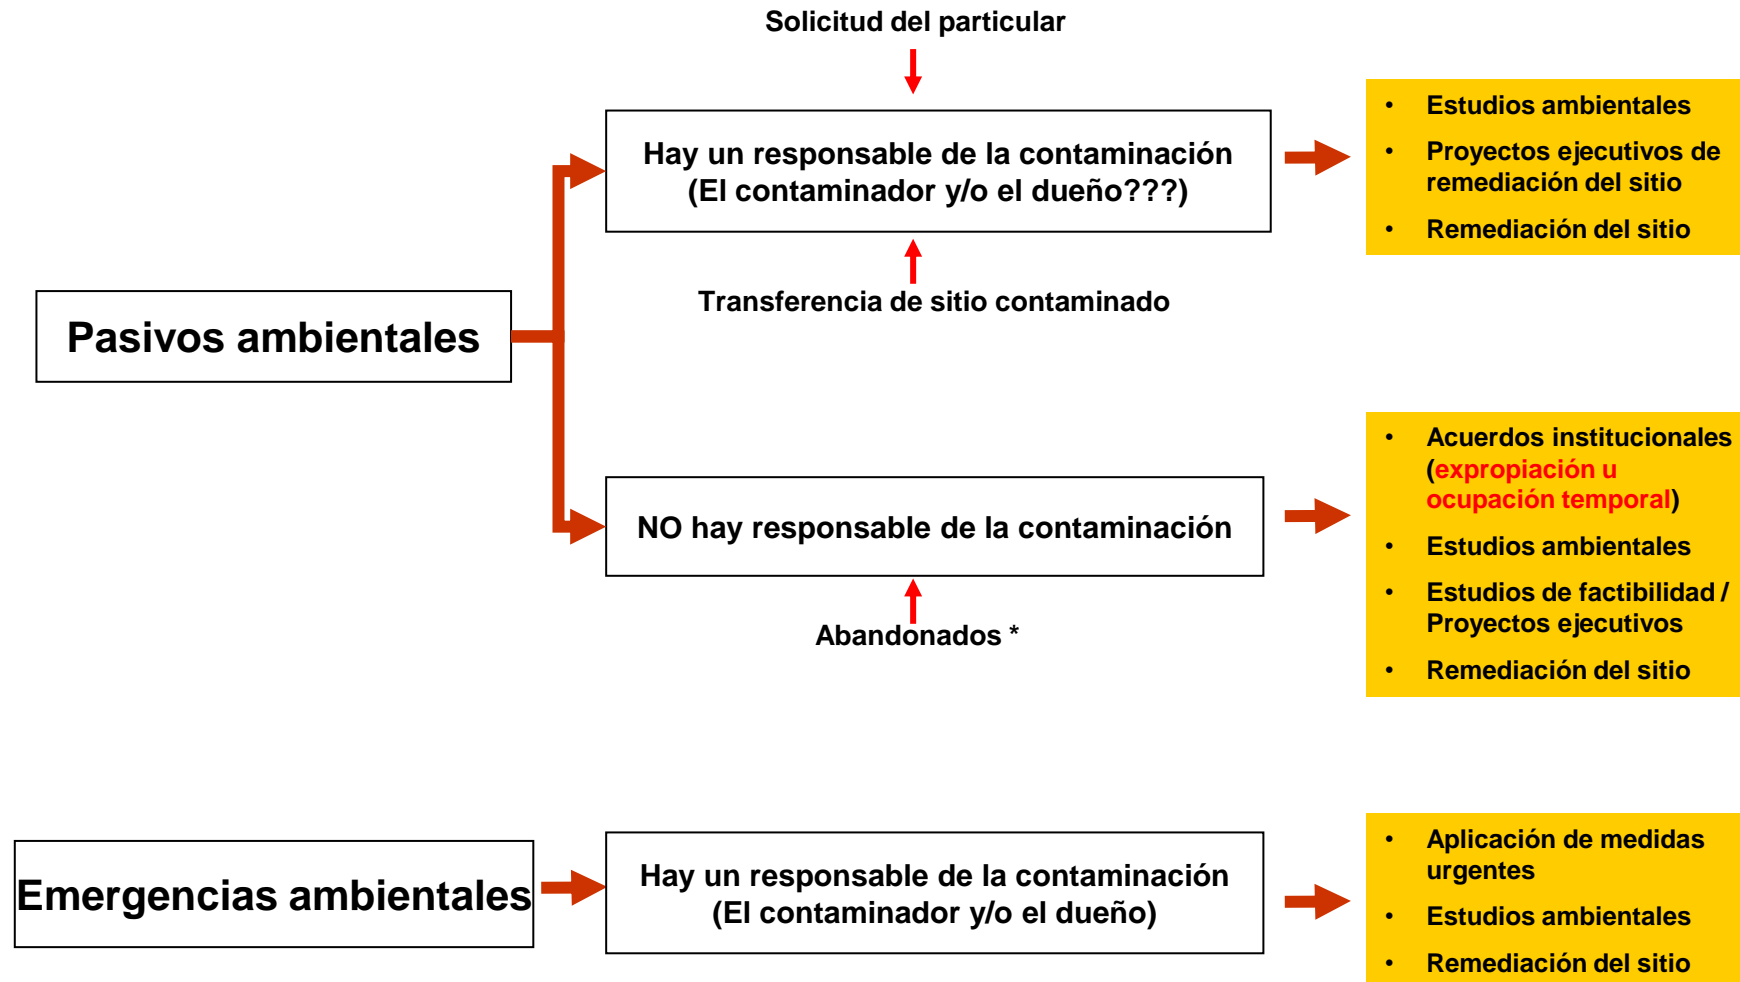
Solicitud del particular

Hay un responsable de la contaminación (El contaminador y/o el dueño???)

- Estudios ambientales
- Proyectos ejecutivos de remediación del sitio
- Remediación del sitio

Transferencia de sitio contaminado

Pasivos ambientales

NO hay responsable de la contaminación

- Acuerdos institucionales (expropiación u ocupación temporal)
- Estudios ambientales
- Estudios de factibilidad / Proyectos ejecutivos
- Remediación del sitio

Abandonados *

Emergencias ambientales

Hay un responsable de la contaminación (El contaminador y/o el dueño)

- Aplicación de medidas urgentes
- Estudios ambientales
- Remediación del sitio